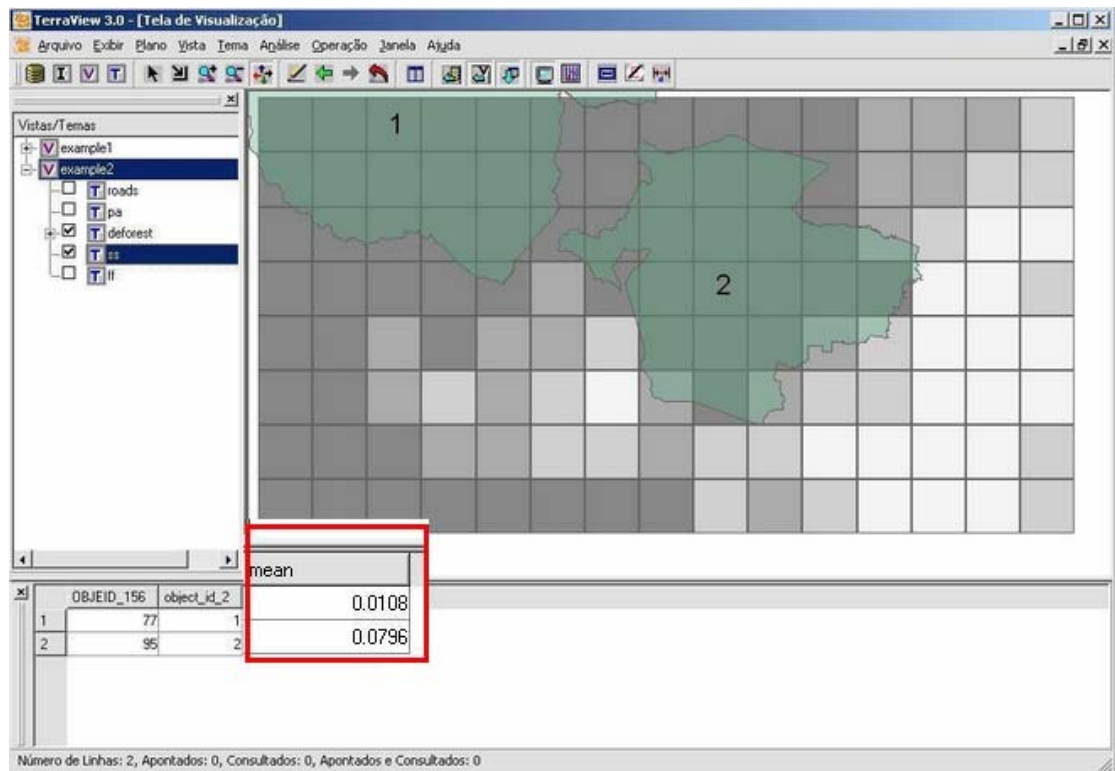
TerraView 3.0 - [Tela de Visualização]

Arquivo Exibir Plano Vista Tema Análise Operação Janela Ajuda

Vistas/Temas
example1
example2
roads
pa
deforest
ss
lf

1
2

| | OBJEID_156 | object_id_2 | mean |
|---|---|---|---|
| 1 | 77 | 1 | 0.0108 |
| 2 | 95 | 2 | 0.0796 |

Número de Linhas: 2, Apontados: 0, Consultados: 0, Apontados e Consultados: 0